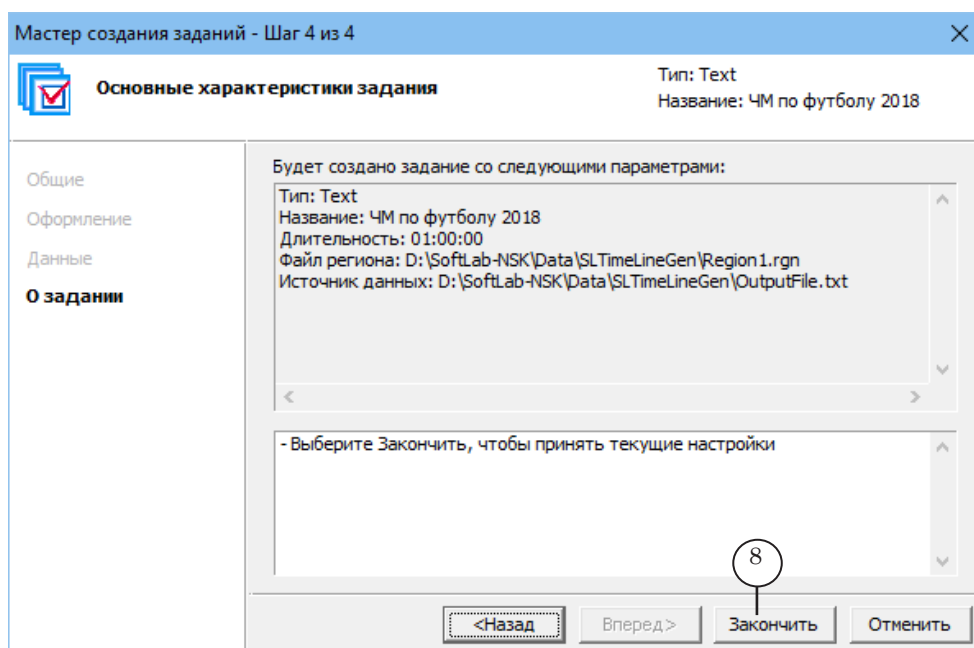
Мастер создания заданий - Шаг 4 из 4

Основные характеристики задания

Тип: Text
Название: ЧМ по футболу 2018

Общие
Оформление
Данные
О задании

Будет создано задание со следующими параметрами:

Тип: Text
Название: ЧМ по футболу 2018
Длительность: 01:00:00
Файл региона: D:\SoftLab-NSK\Data\SLTimeLineGen\Region1.rgn
Источник данных: D:\SoftLab-NSK\Data\SLTimeLineGen\OutputFile.txt

- Выберите Закончить, чтобы принять текущие настройки

8

<Назад
Вперед>
Закончить
Отменить